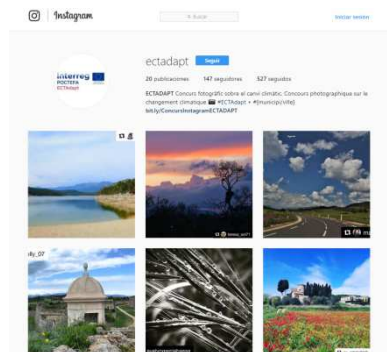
Instagram

Buscar

Iniciar sesión

interreg
POCTEFA
ECTAdapt

ectadapt

Seguir

20 publicaciones 147 seguidores 527 seguidos

ECTADAPT Concurs fotogràfic sobre el canvi climàtic. Concours photographique sur le changement climatique #ECTAdapt + #[municipi/site]
bit.ly/ConcursInstagramECTADAPT

dy_07

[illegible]